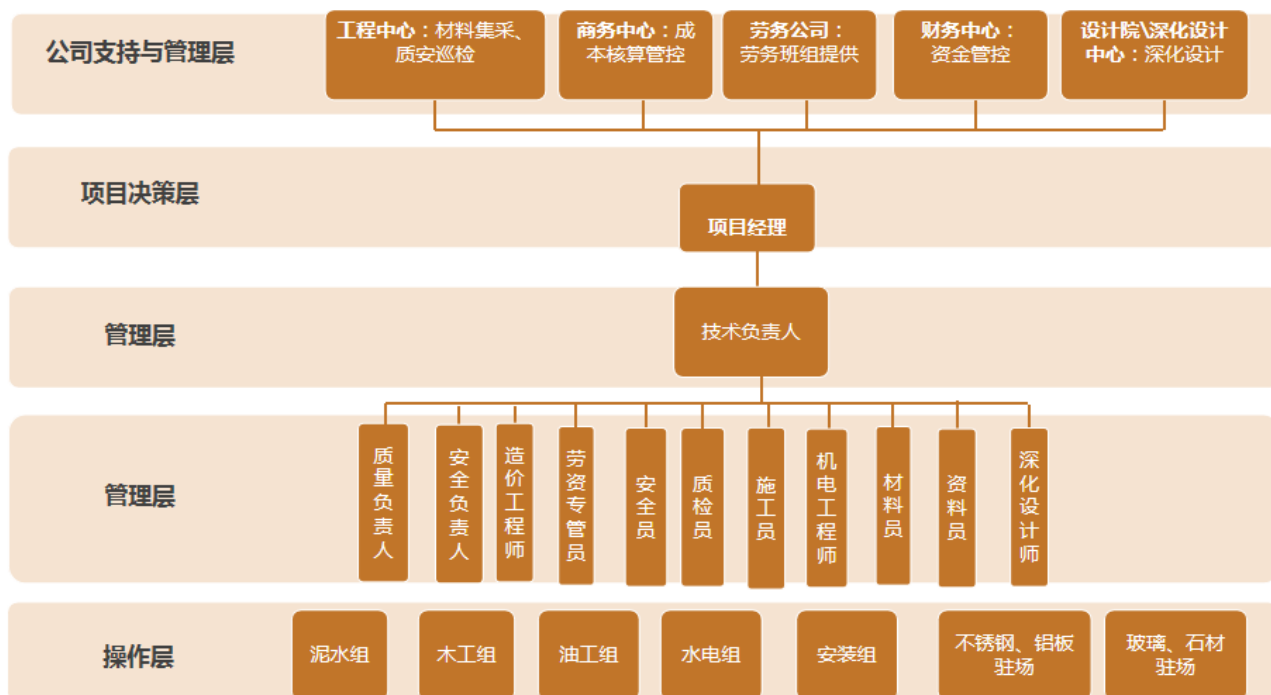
公司支持与管理层

工程中心：材料集采、质安巡检

商务中心：成本核算管控

劳务公司：劳务班组提供

财务中心：资金管控

设计院\深化设计中心：深化设计

项目决策层

项目经理

管理层

技术负责人

管理层

质量负责人

安全负责人

造价工程师

劳资专管员

安全员

质检员

施工员

机电工程师

材料员

资料员

深化设计师

操作层

泥水组

木工组

油工组

水电组

安装组

不锈钢、铝板驻场

玻璃、石材驻场